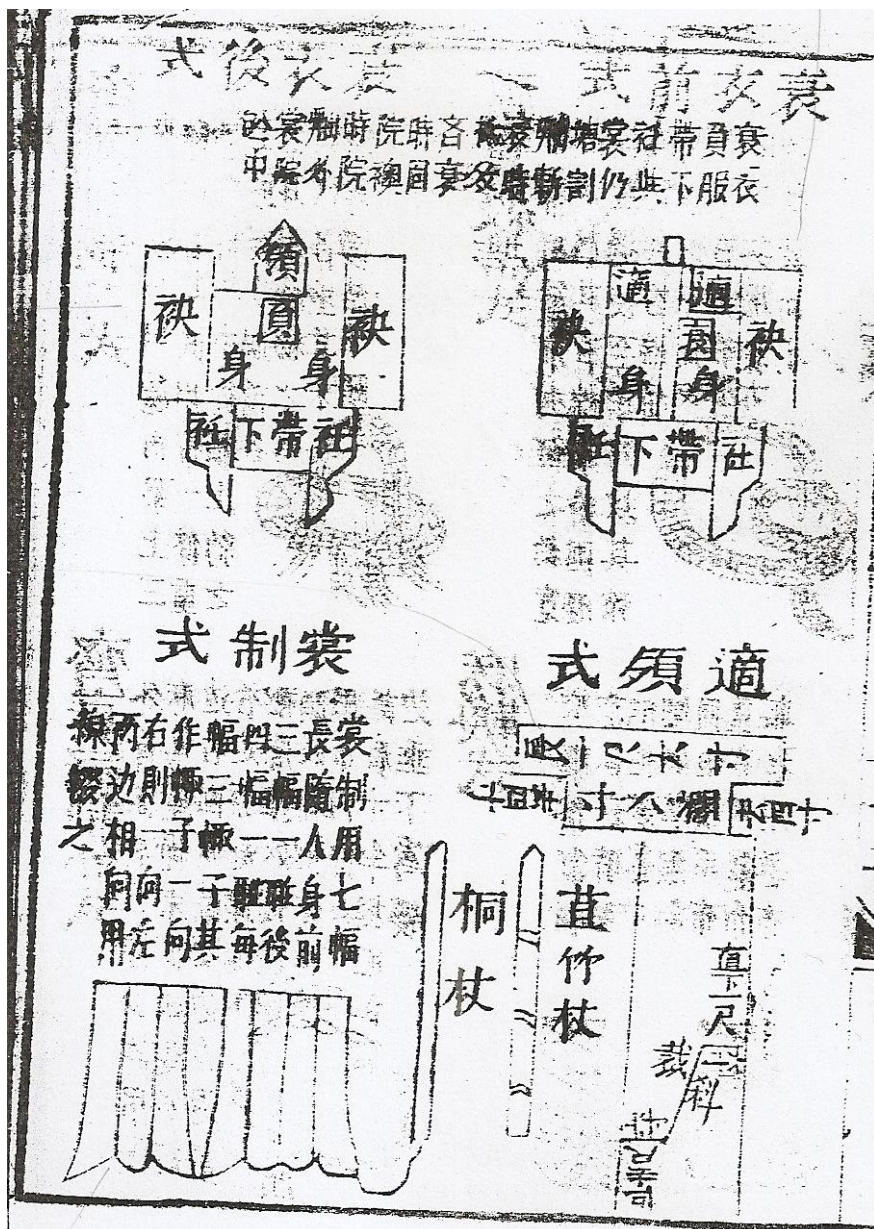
衰衣前式 一 衰衣後式

衰負帶衽袂衰領衰適綴衰於
衣服下與仍割斷衰交領內外

袂
適
圓
身
袂
下
帶
衽

領
圓
身
袂
袂
下
帶
衽

裳制式

裳長三四幅作右兩
制隨幅三幅則邊縫
用人一一攝子一相之
七身兩攝子一向向
幅前後每其向左用

適領式

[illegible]

桐杖

苴竹杖

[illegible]

裁料